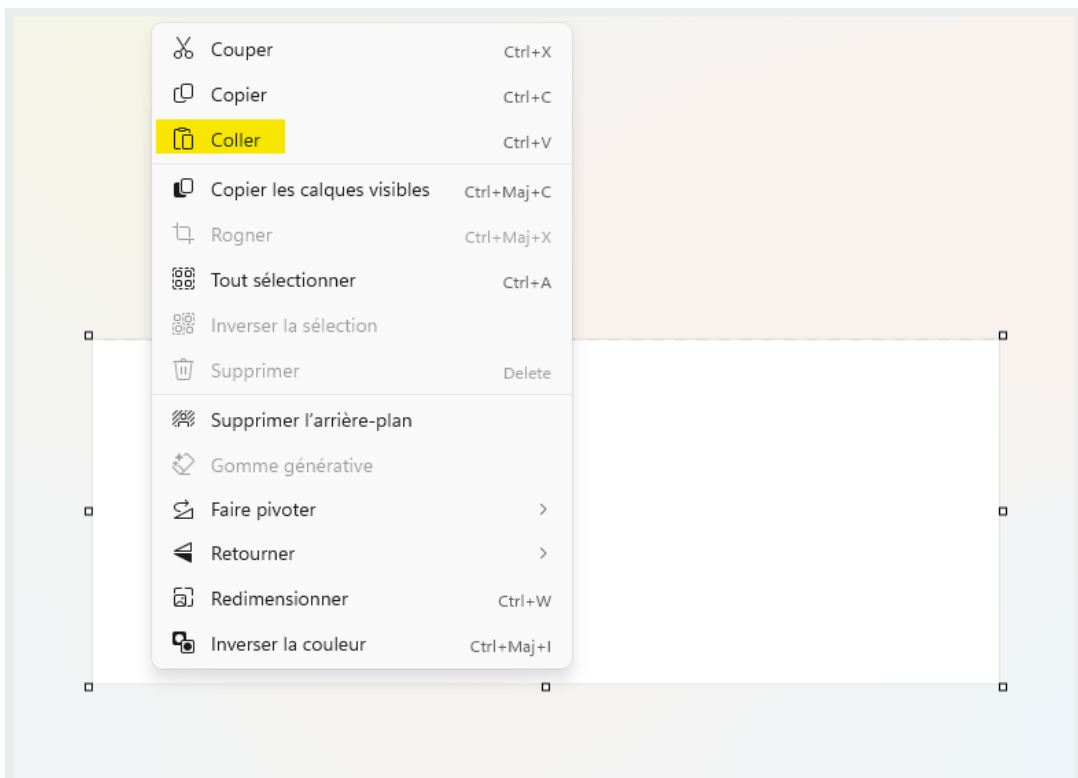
Couper Ctrl+X
Copier Ctrl+C
Coller Ctrl+V

Copier les calques visibles Ctrl+Maj+C
Rogner Ctrl+Maj+X
Tout sélectionner Ctrl+A
Inverser la sélection
Supprimer Delete

Supprimer l'arrière-plan
Gomme générative
Faire pivoter >
Retourner >
Redimensionner Ctrl+W
Inverser la couleur Ctrl+Maj+I